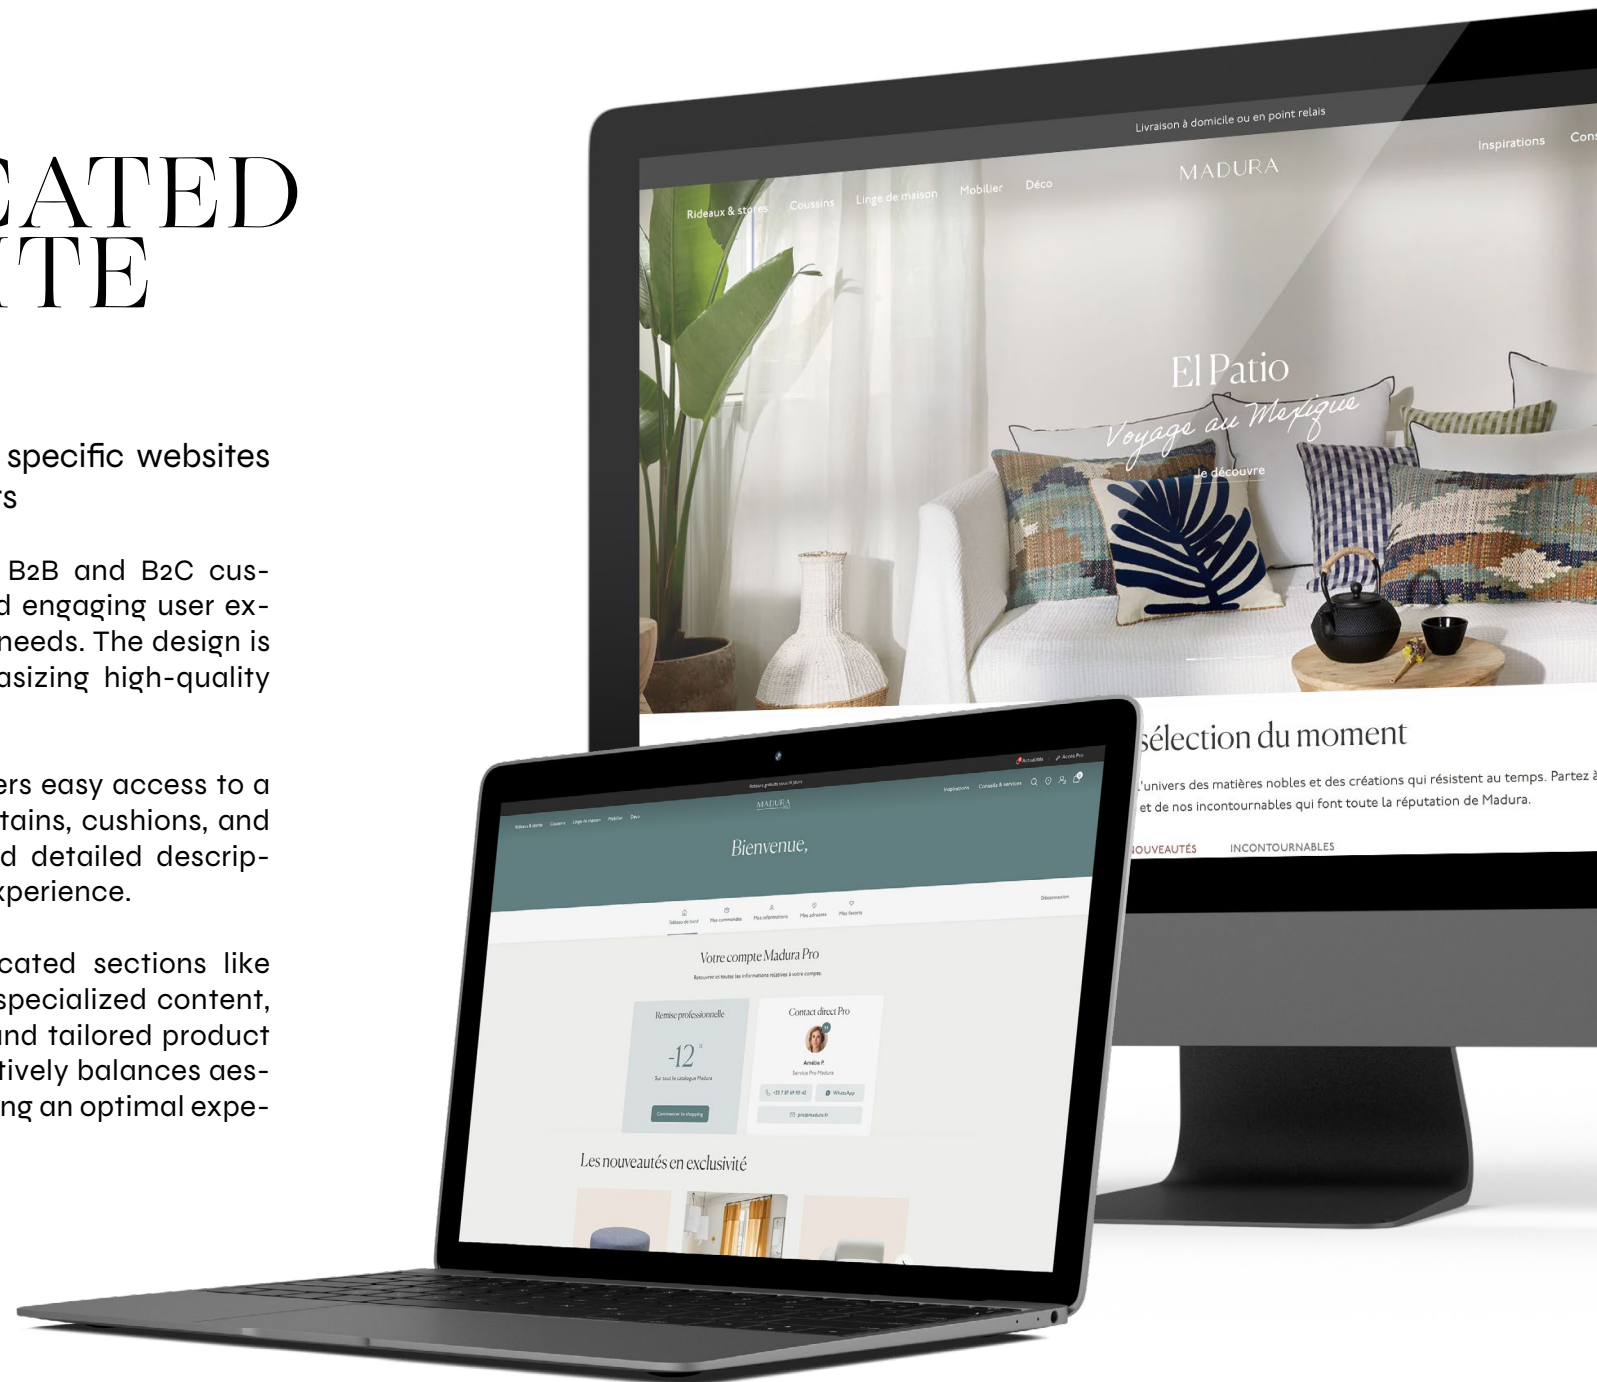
CATED
ITE

specific websites
rs

B2B and B2C cus-
d engaging user ex-
needs. The design is
asizing high-quality

ers easy access to a
tains, cushions, and
d detailed descrip-
xperience.

cated sections like
specialized content,
nd tailored product
tively balances aes-
ng an optimal expe-

Livraison à domicile ou en point relais
MADURA
Inspirations
Cons
Rideaux & stores
Coussins
Linge de maison
Mobilier
Déco
El Patio
Voyage au Mexique
Je découvre
sélection du moment
L'univers des matières nobles et des créations qui résistent au temps. Partez à
et de nos incontournables qui font toute la réputation de Madura.
NOUVEAUTÉS
INCONTOURNABLES

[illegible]
Actualités
Accès Pro
MADURA
Rideaux & stores
Coussins
Linge de maison
Mobilier
Déco
Inspirations
Conseils & services
Bienvenue,
Déconnexion
Tableau de bord
Mes commandes
Mes informations
Mes adresses
Mes favoris
Votre compte Madura Pro
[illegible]
Remise professionnelle
-12 %
Sur tout le catalogue Madura
Commencer le shopping
Contact direct Pro
Amélie P.
Service Pro Madura
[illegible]
WhatsApp
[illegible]
Les nouveautés en exclusivité